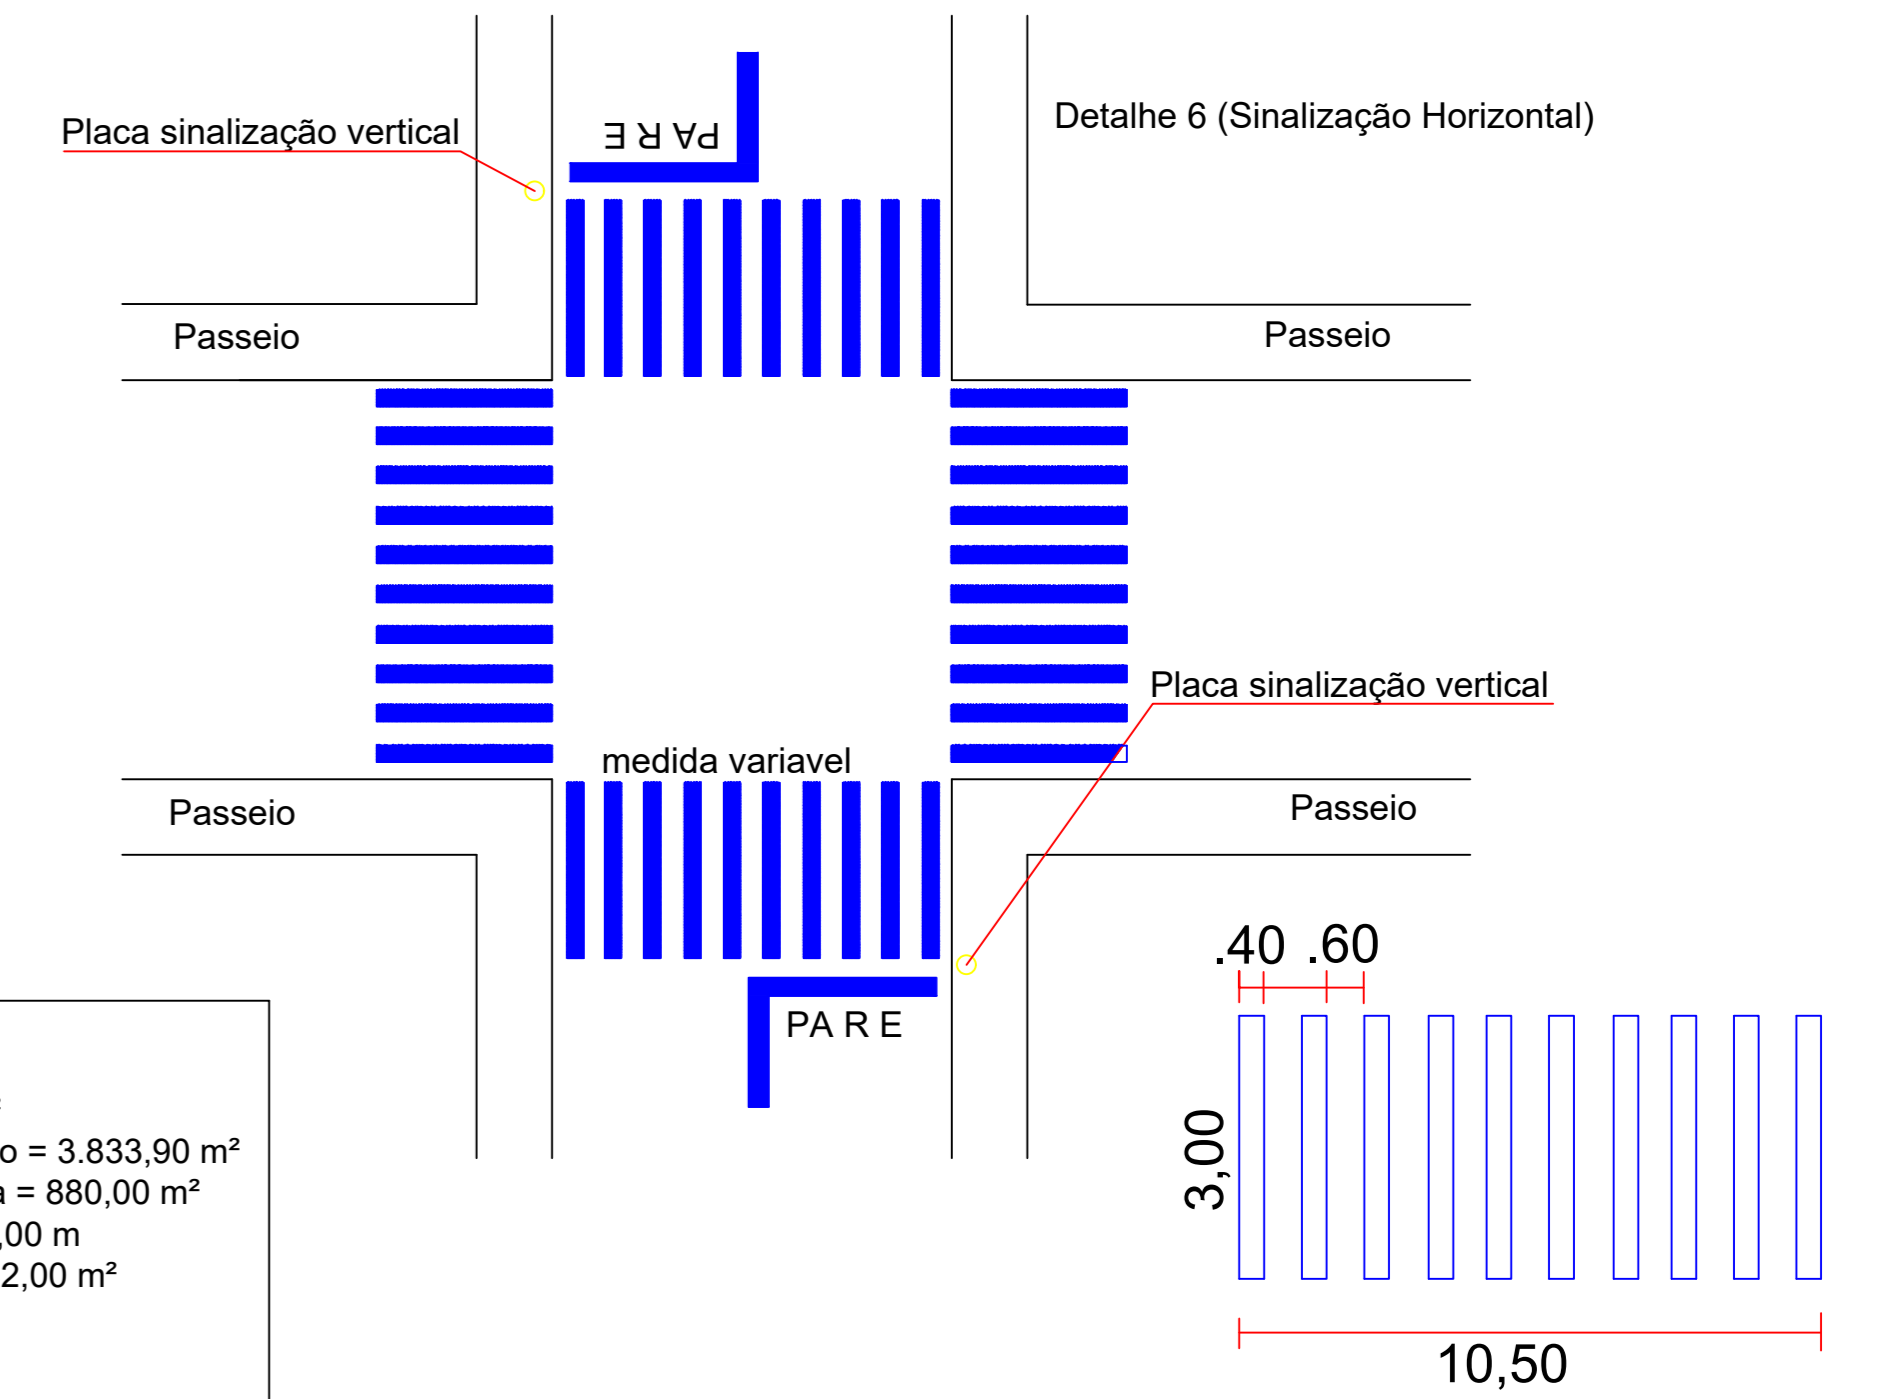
Placa sinalização vertical

PA R E

Detalhe 6 (Sinalização Horizontal)

Passeio

Passeio

Placa sinalização vertical

medida variavel

Passeio

Passeio

.40 .60

PA R E

3,00

10,50

o = 3.833,90 m²
a = 880,00 m²
,00 m
2,00 m²